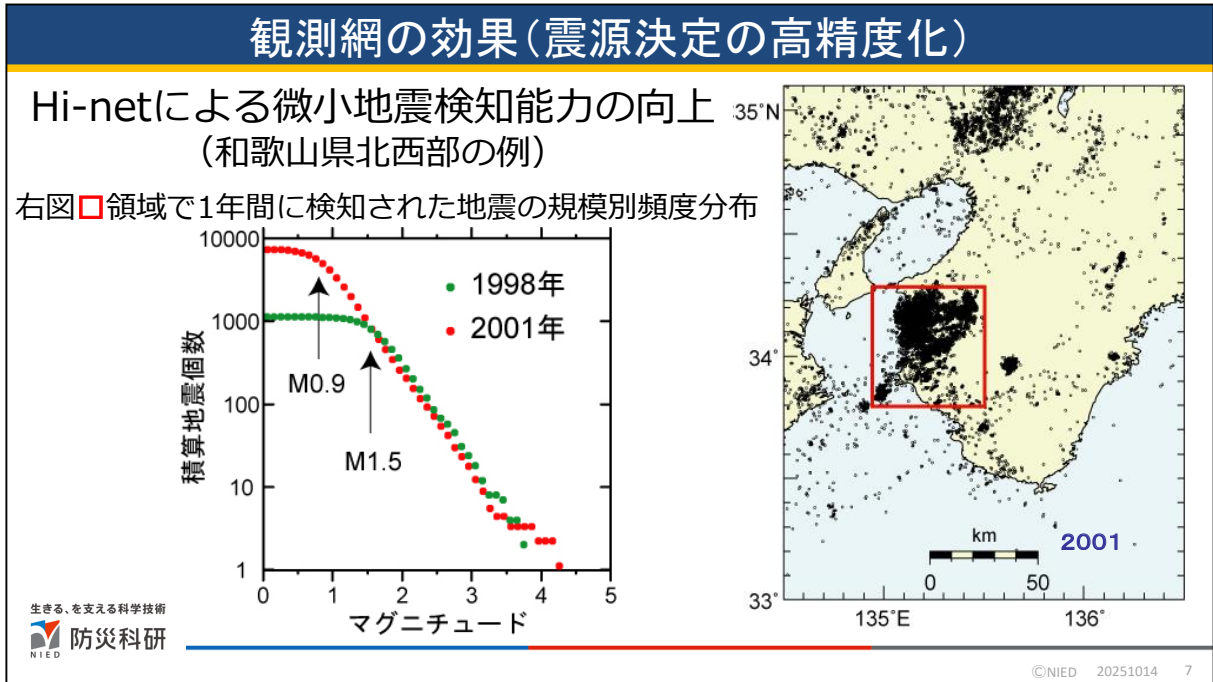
観測網の効果(震源決定の高精度化)

Hi-netによる微小地震検知能力の向上
(和歌山県北西部の例)

右図□領域で1年間に検知された地震の規模別頻度分布

10000
1000
100
10
1
積算地震個数
0 1 2 3 4 5
マグニチュード
1998年
2001年
M0.9
M1.5

35°N
34°
33°
135°E
136°
km
0 50
2001

生きる、を支える科学技術
NIED 防災科研

©NIED 20251014 7